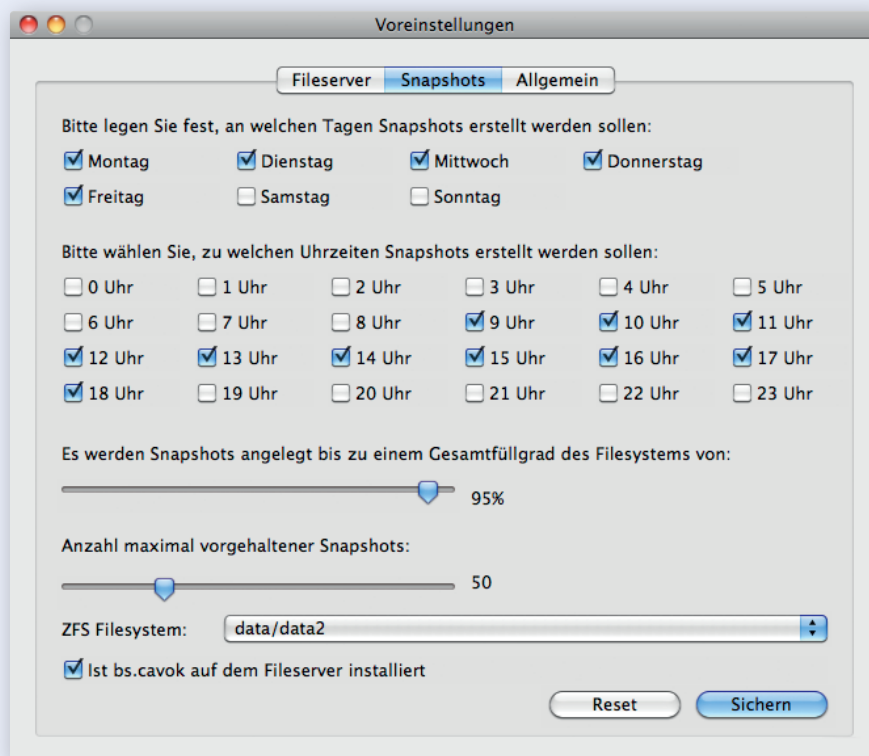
Voreinstellungen

Fileserver Snapshots Allgemein

Bitte legen Sie fest, an welchen Tagen Snapshots erstellt werden sollen:

Montag Dienstag Mittwoch Donnerstag
Freitag Samstag Sonntag

Bitte wählen Sie, zu welchen Uhrzeiten Snapshots erstellt werden sollen:

| | | | | | |
|---|---|---|---|---|---|
| 0 Uhr | 1 Uhr | 2 Uhr | 3 Uhr | 4 Uhr | 5 Uhr |
| 6 Uhr | 7 Uhr | 8 Uhr | 9 Uhr | 10 Uhr | 11 Uhr |
| 12 Uhr | 13 Uhr | 14 Uhr | 15 Uhr | 16 Uhr | 17 Uhr |
| 18 Uhr | 19 Uhr | 20 Uhr | 21 Uhr | 22 Uhr | 23 Uhr |

Es werden Snapshots angelegt bis zu einem Gesamtfüllgrad des Filesystems von:

95%

Anzahl maximal vorgehaltener Snapshots:

50

ZFS Filesystem: data/data2

Ist bs.cavok auf dem Fileserver installiert

Reset Sichern